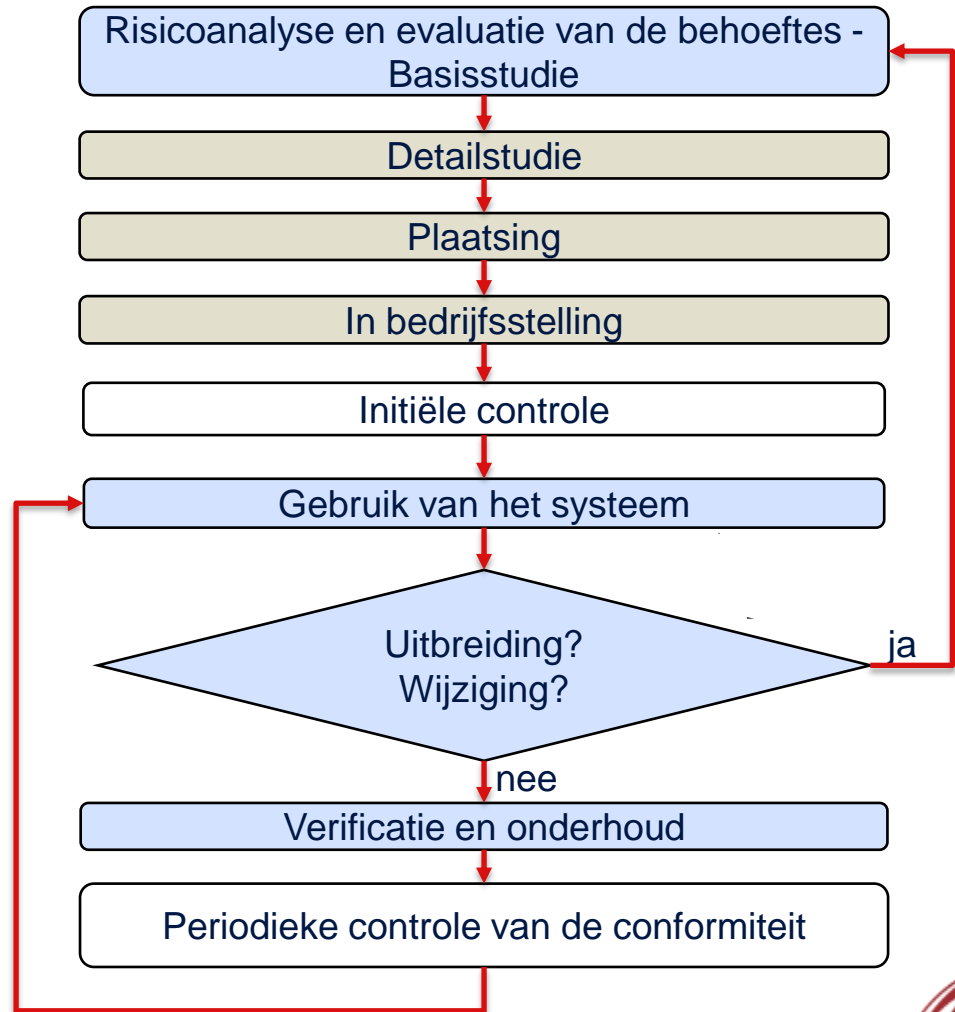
Risicoanalyse en evaluatie van de behoeftes - Basisstudie

Detailstudie

Plaatsing

In bedrijfsstelling

Initiële controle

Gebruik van het systeem

Uitbreiding?
Wijziging?

ja

nee

Verificatie en onderhoud

Periodieke controle van de conformiteit